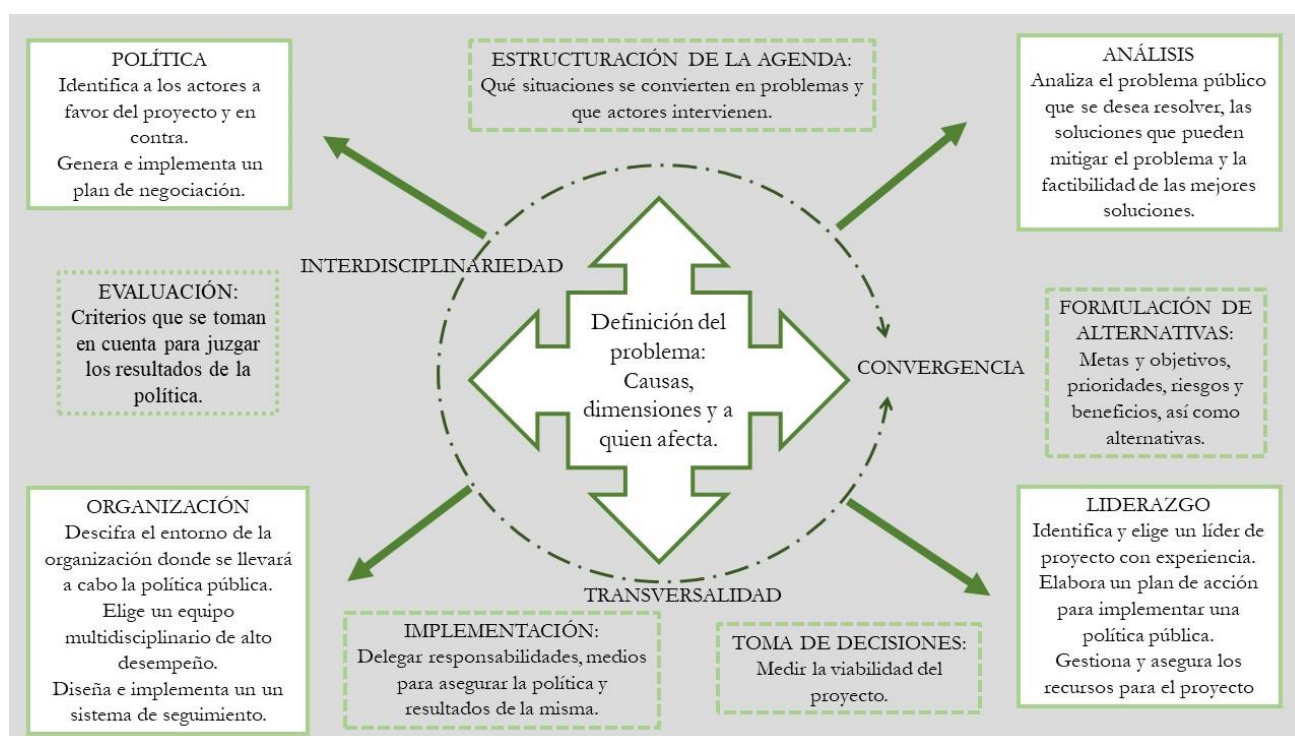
POLÍTICA
Identifica a los actores a favor del proyecto y en contra.
Genera e implementa un plan de negociación.

ESTRUCTURACIÓN DE LA AGENDA:
Qué situaciones se convierten en problemas y que actores intervienen.

ANÁLISIS
Analiza el problema público que se desea resolver, las soluciones que pueden mitigar el problema y la factibilidad de las mejores soluciones.

INTERDISCIPLINARIEDAD

EVALUACIÓN:
Criterios que se toman en cuenta para juzgar los resultados de la política.

Definición del problema: Causas, dimensiones y a quien afecta.

CONVERGENCIA

FORMULACIÓN DE ALTERNATIVAS:
Metas y objetivos, prioridades, riesgos y beneficios, así como alternativas.

ORGANIZACIÓN
Descifra el entorno de la organización donde se llevará a cabo la política pública.
Elige un equipo multidisciplinario de alto desempeño.
Diseña e implementa un un sistema de seguimiento.

TRANSVERSALIDAD

IMPLEMENTACIÓN:
Delegar responsabilidades, medios para asegurar la política y resultados de la misma.

TOMA DE DECISIONES:
Medir la viabilidad del proyecto.

LIDERAZGO
Identifica y elige un líder de proyecto con experiencia.
Elabora un plan de acción para implementar una política pública.
Gestiona y asegura los recursos para el proyecto